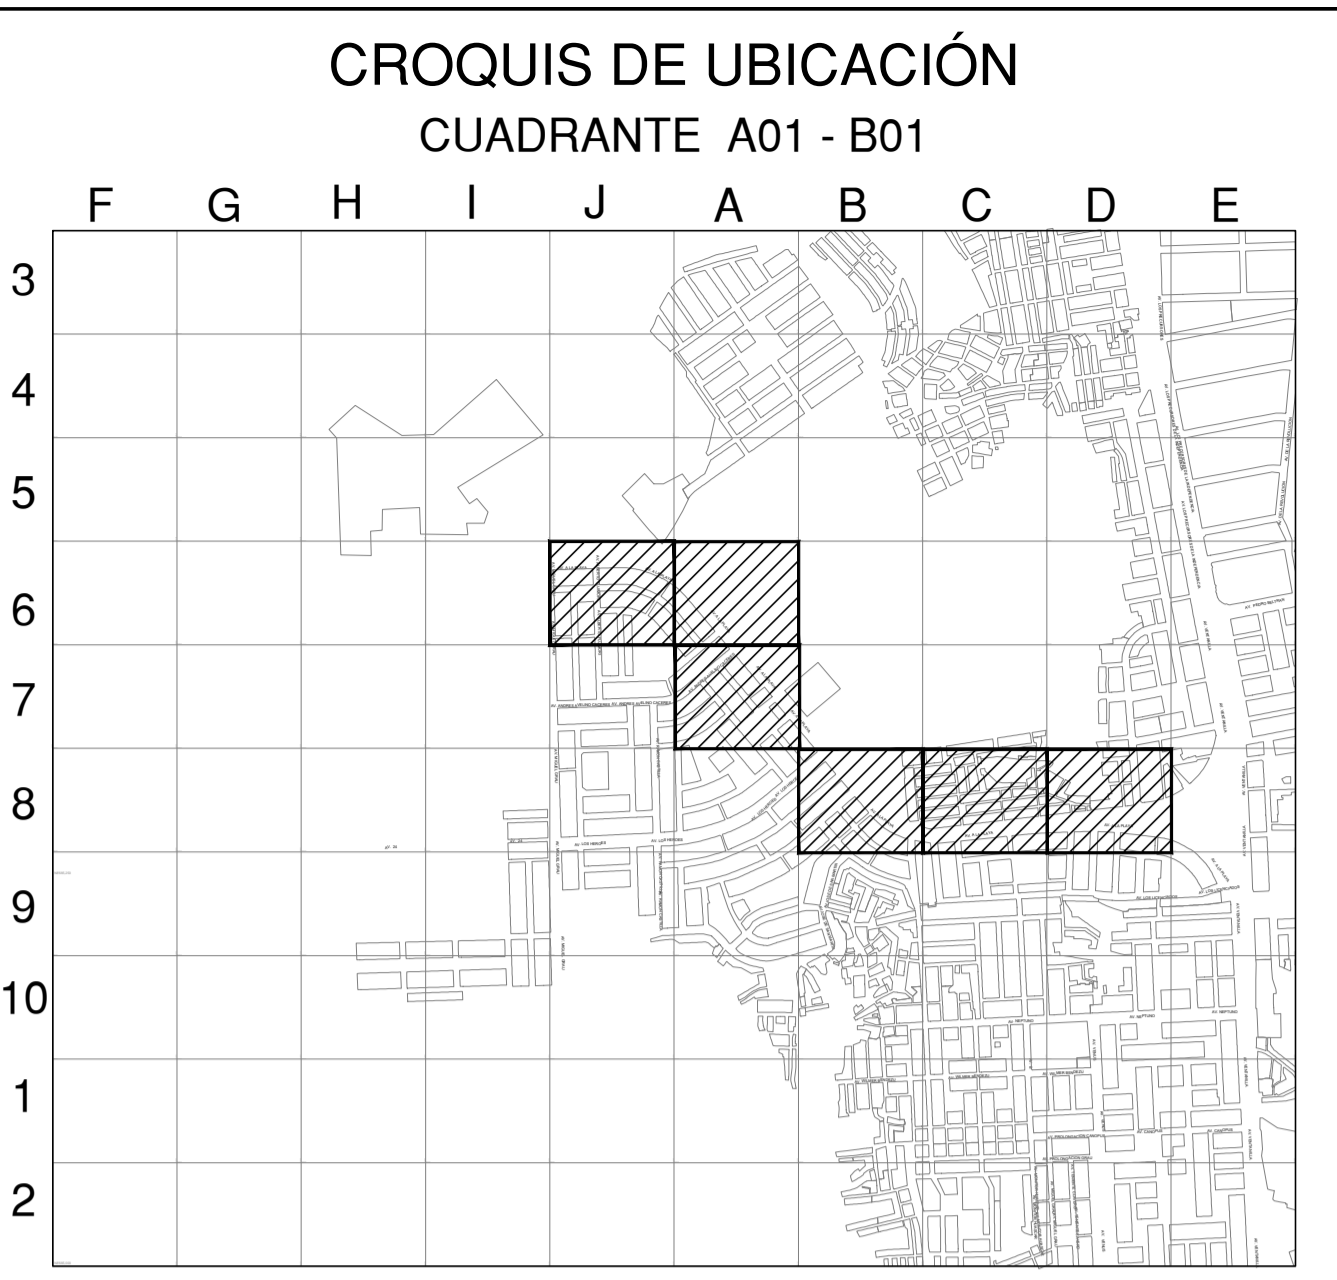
CROQUIS DE UBICACIÓN
CUADRANTE A01 - B01

F G H I J A B C D E

3
4
5
6
7
8
9
10
1
2

AV. ANDRES AVELINO CACERES
AV. LOS HEROES
AV. NEPTUNO
AV. LOS LIBERTADORES
AV. PEDRO RUIZ GALLO
AV. CANOPUS
AV. PROLONGACION CANOPUS